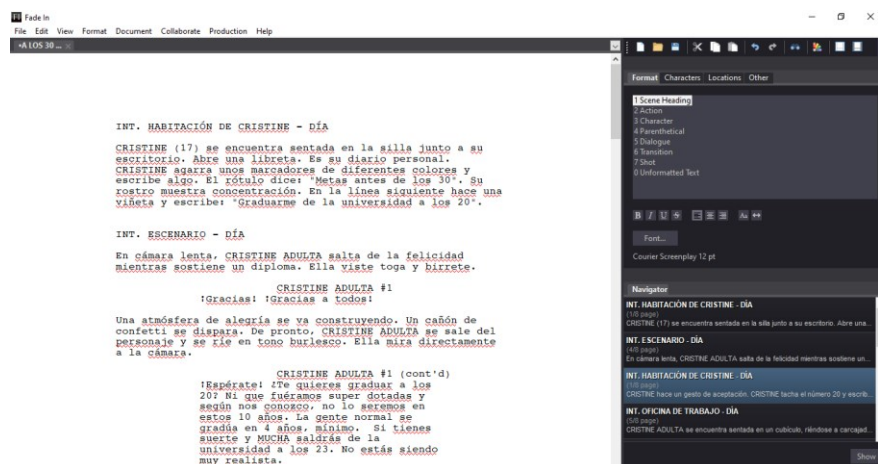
Fade In
File Edit View Format Document Collaborate Production Help
•A LOS 30 ...

INT. HABITACIÓN DE CRISTINE - DÍA

CRISTINE (17) se encuentra sentada en la silla junto a su escritorio. Abre una libreta. Es su diario personal. CRISTINE agarra unos marcadores de diferentes colores y escribe algo. El rótulo dice: "Metas antes de los 30". Su rostro muestra concentración. En la línea siguiente hace una viñeta y escribe: "Graduarme de la universidad a los 20".

INT. ESCENARIO - DÍA

En cámara lenta, CRISTINE ADULTA salta de la felicidad mientras sostiene un diploma. Ella viste toga y birrete.

CRISTINE ADULTA #1
¡Gracias! ¡Gracias a todos!

Una atmósfera de alegría se va construyendo. Un cañón de confetti se dispara. De pronto, CRISTINE ADULTA se sale del personaje y se ríe en tono burlesco. Ella mira directamente a la cámara.

CRISTINE ADULTA #1 (cont'd)
¡Espérate! ¿Te quieres graduar a los 20? Ni que fuéramos super dotadas y según nos conozco, no lo seremos en estos 10 años. La gente normal se gradúa en 4 años, mínimo. Si tienes suerte y MUCHA saldrás de la universidad a los 23. No estás siendo muy realista.

Format Characters Locations Other
1 Scene Heading
2 Action
3 Character
4 Parenthetical
5 Dialogue
6 Transition
7 Shot
0 Unformatted Text
Font...
Courier Screenplay 12 pt

Navigator
INT. HABITACIÓN DE CRISTINE - DÍA
(1/8 page)
CRISTINE (17) se encuentra sentada en la silla junto a su escritorio. Abre una...
INT. ESCENARIO - DÍA
(4/8 page)
En cámara lenta, CRISTINE ADULTA salta de la felicidad mientras sostiene un...
INT. HABITACIÓN DE CRISTINE - DÍA
(1/8 page)
CRISTINE hace un gesto de aceptación. CRISTINE tacha el número 20 y escrib...
INT. OFICINA DE TRABAJO - DÍA
(5/8 page)
CRISTINE ADULTA se encuentra sentada en un cubículo, riéndose a carcajad...
Show